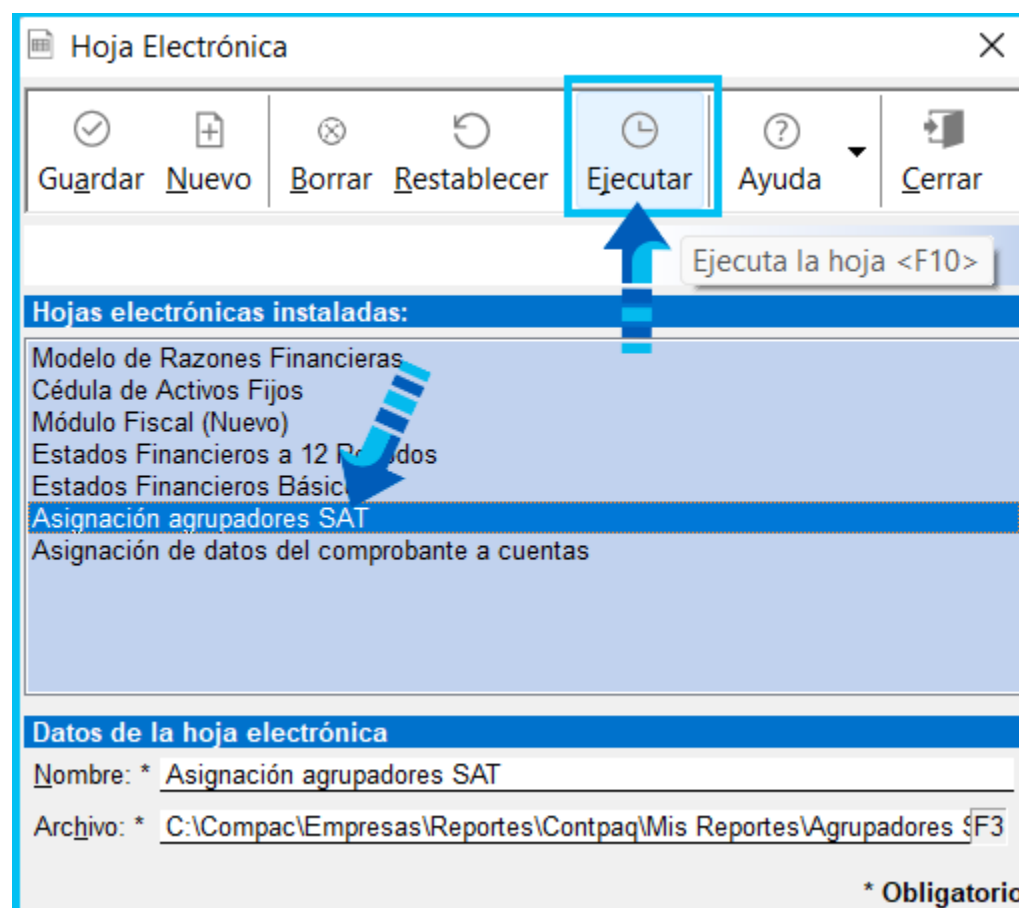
Hoja Electrónica

Guardar Nuevo Borrar Restablecer Ejecutar Ayuda Cerrar

Ejecuta la hoja <F10>

Hojas electrónicas instaladas:

Modelo de Razones Financieras
Cédula de Activos Fijos
Módulo Fiscal (Nuevo)
Estados Financieros a 12 P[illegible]dos
Estados Financieros Básic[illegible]
Asignación agrupadores SAT
Asignación de datos del comprobante a cuentas

Datos de la hoja electrónica

Nombre: * Asignación agrupadores SAT

Archivo: * C:\Compac\Empresas\Reportes\Contpaq\Mis Reportes\Agrupadores S F3

* Obligatorio